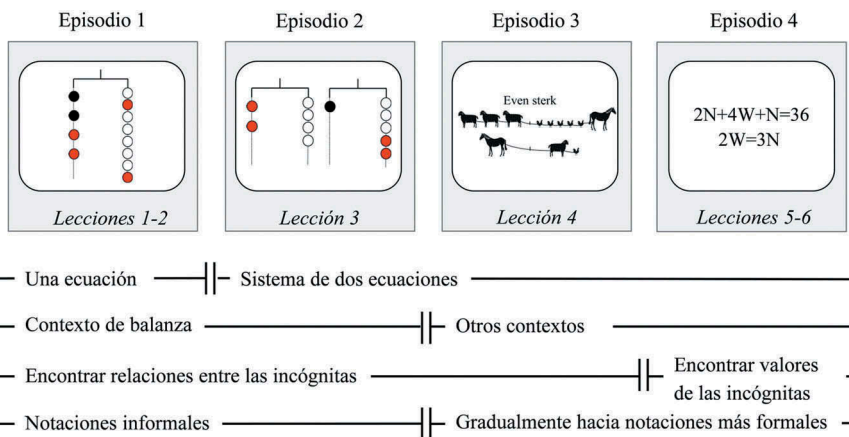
Episodio 1

Lecciones 1-2

Episodio 2

Lección 3

Episodio 3

Even sterk

Lección 4

Episodio 4

2N+4W+N=36
2W=3N

Lecciones 5-6

Una ecuación

Sistema de dos ecuaciones

Contexto de balanza

Otros contextos

Encontrar relaciones entre las incógnitas

Encontrar valores de las incógnitas

Notaciones informales

Gradualmente hacia notaciones más formales